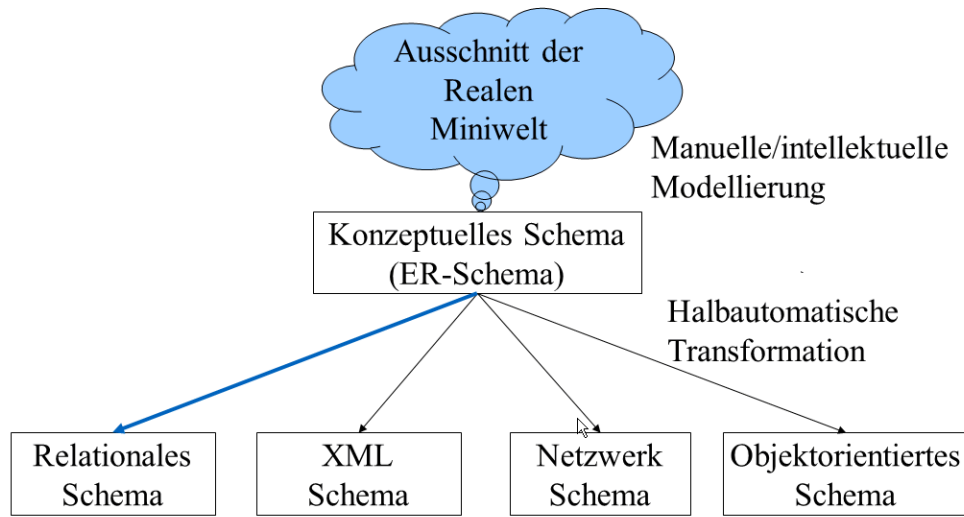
Ausschnitt der Realen Miniwelt

Manuelle/intellektuelle Modellierung

Konzeptuelles Schema (ER-Schema)

Halbautomatische Transformation

Relationales Schema

XML Schema

Netzwerk Schema

Objektorientiertes Schema